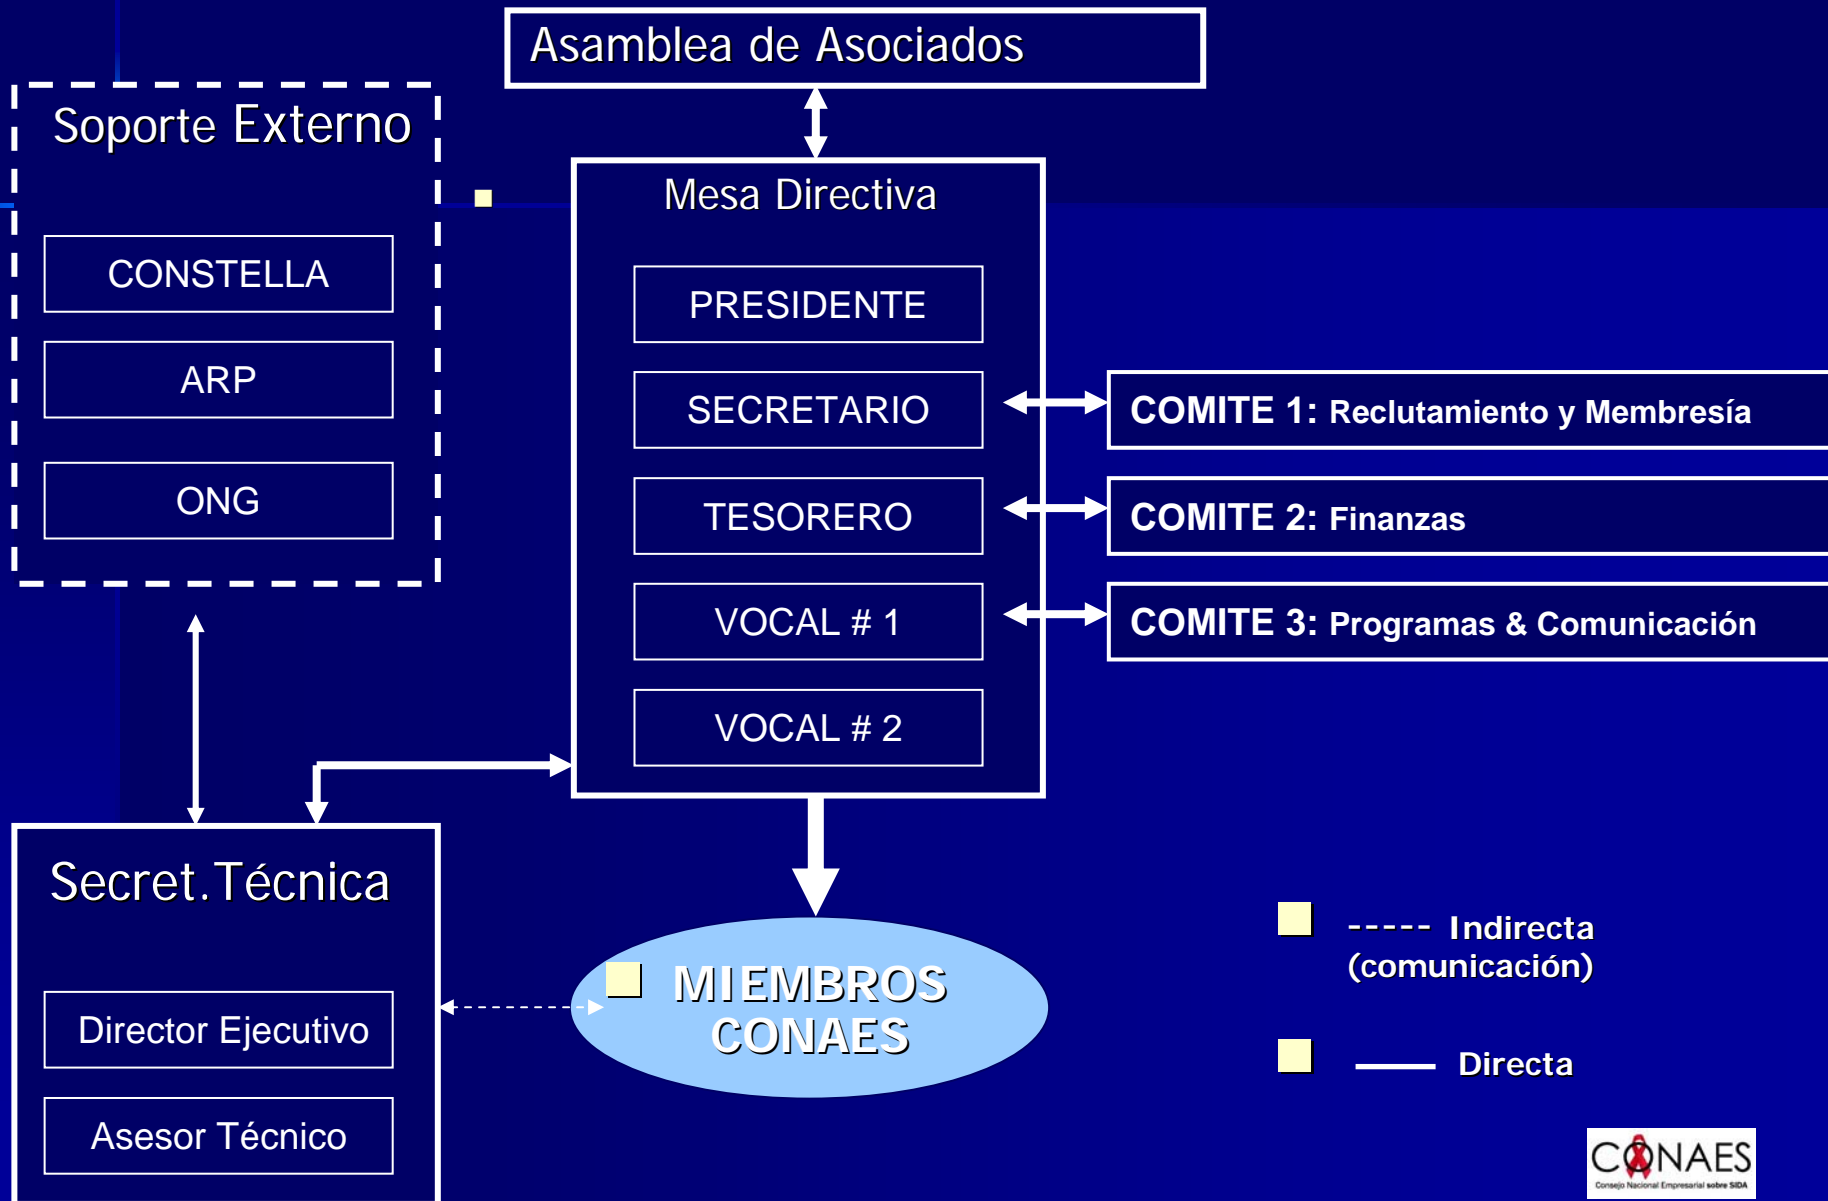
Asamblea de Asociados

Soporte Externo

CONSTELLA

ARP

ONG

Mesa Directiva

PRESIDENTE

SECRETARIO

TESORERO

VOCAL # 1

VOCAL # 2

COMITE 1: Reclutamiento y Membresía

COMITE 2: Finanzas

COMITE 3: Programas & Comunicación

Secret.Técnica

Director Ejecutivo

Asesor Técnico

MIEMBROS CONAES

----- Indirecta (comunicación)

Directa

CONAES
Consejo Nacional Empresarial sobre SIDA